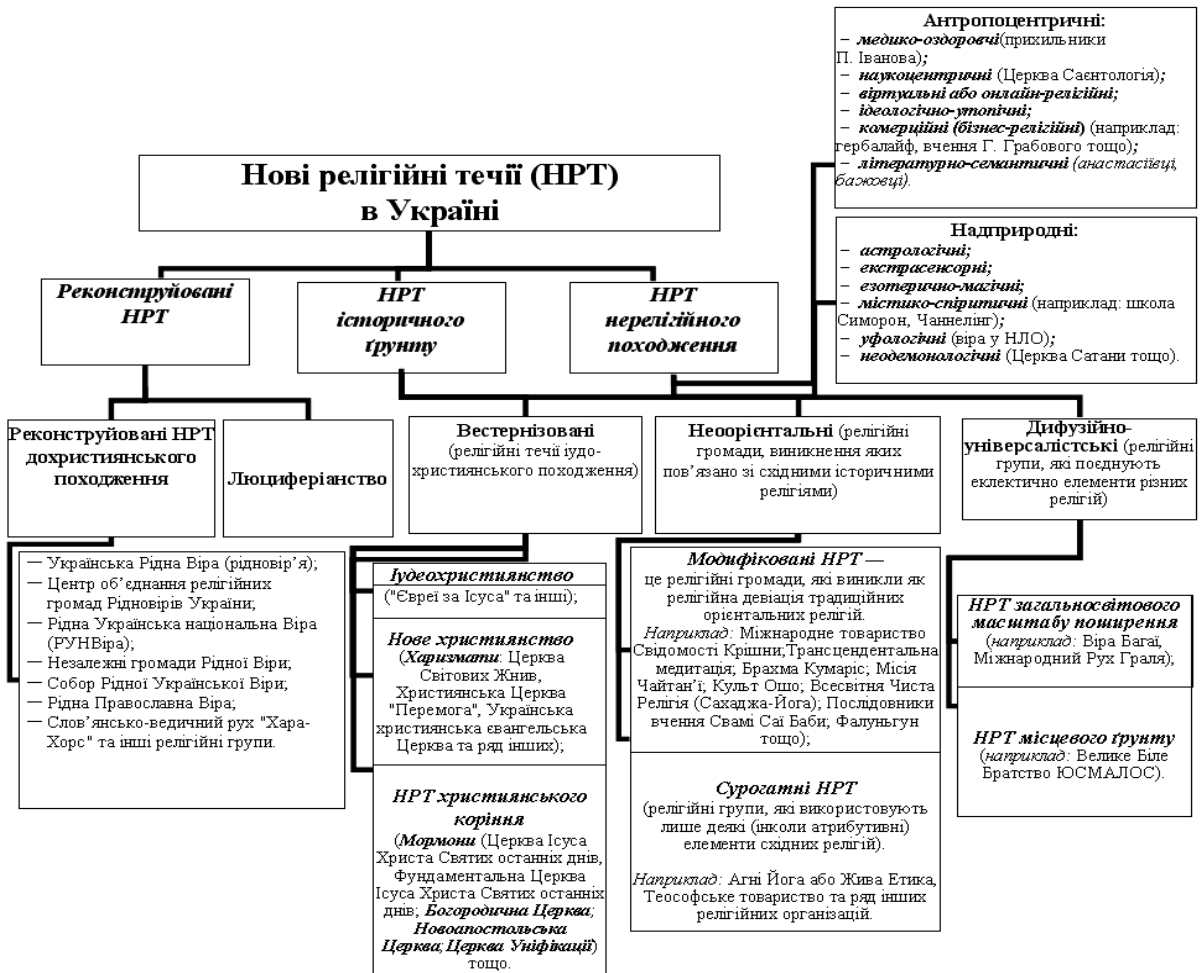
Антропоцентричні:
– медико-оздоровчі(прихильники П. Іванова);
– наукоцентричні (Церква Саєнтологія);
– віртуальні або онлайн-релігійні;
– ідеологічно-утопічні;
– комерційні (бізнес-релігійні) (наприклад: гербалайф, вчення Г. Грабового тощо);
– літературно-семантичні (анастасієвці, бажовці).

Нові релігійні течії (НРТ) в Україні

Надприродні:
– астрологічні;
– екстрасенсорні;
– езотерично-магічні;
– містико-спіритичні (наприклад: школа Симорон, Чаннелінг);
– уфологічні (віра у НЛО);
– неодемонологічні (Церква Сатани тощо).

Реконструйовані НРТ

НРТ історичного ґрунту

НРТ нерелігійного походження

Реконструйовані НРТ дохристиянського походження

Люциферіанство

Вестернізовані (релігійні течії іудо-християнського походження)

Неоорієнтальні (релігійні громади, виникнення яких пов'язано зі східними історичними релігіями)

Дифузійно-універсалістські (релігійні групи, які поєднують еклектично елементи різних релігій)

— Українська Рідна Віра (рідновір'я);
— Центр об'єднання релігійних громад Рідновірів України;
— Рідна Українська національна Віра (РУНВіра);
— Незалежні громади Рідної Віри;
— Собор Рідної Української Віри;
— Рідна Православна Віра;
— Слов'янсько-ведичний рух "Хара-Хорс" та інші релігійні групи.

Іудеохристиянство ("Євреї за Ісуса" та інші);

Нове християнство (Харизмати: Церква Світових Жнив, Християнська Церква "Перемога", Українська християнська евангельська Церква та ряд інших);

НРТ християнського коріння (Мормони (Церква Ісуса Христа Святих останніх днів, Фундаментальна Церква Ісуса Христа Святих останніх днів; Богородична Церква; Новоапостольська Церква; Церква Уніфікації) тощо.

Модифіковані НРТ — це релігійні громади, які виникли як релігійна девіація традиційних орієнтальних релігій.
Наприклад: Міжнародне товариство Свідомості Крішни;Трансцендентальна медитація; Брахма Кумаріс; Місія Чайтан'ї; Культ Ошо; Всесвітня Чиста Релігія (Сахаджа-Йога); Послідовники вчення Свамі Саї Баби; Фалуньгун тощо);

Сурогатні НРТ (релігійні групи, які використовують лише деякі (інколи атрибутивні) елементи східних релігій).
Наприклад: Агні Йога або Жива Етика, Теософське товариство та ряд інших релігійних організацій.

НРТ загальносвітового масштабу поширення (наприклад: Віра Багаї, Міжнародний Рух Граля);

НРТ місцевого ґрунту (наприклад: Велике Біле Братство ЮСМАЛОС).